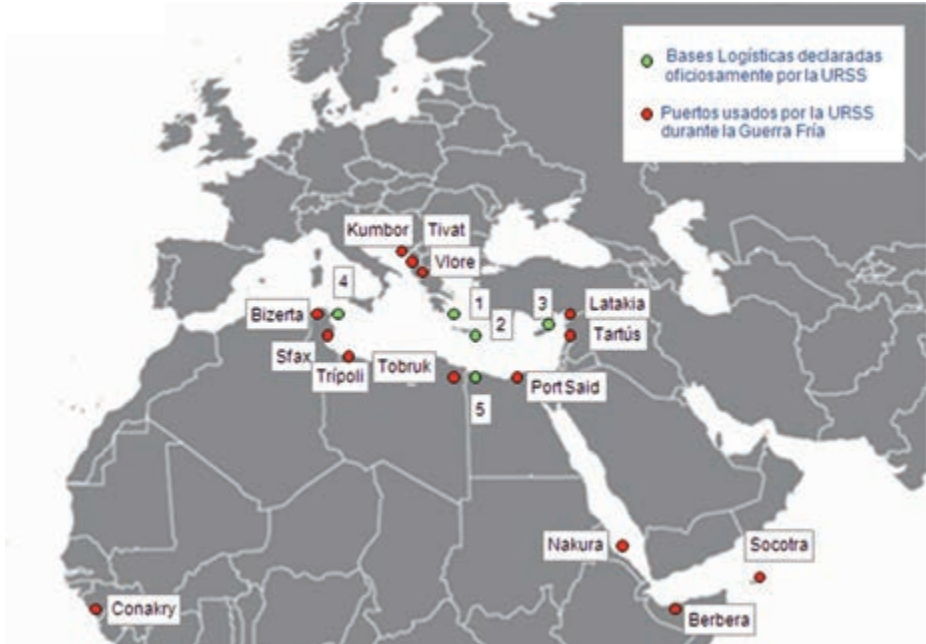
Bases Logísticas declaradas oficiosamente por la URSS

Puertos usados por la URSS durante la Guerra Fría

Kumbor
Tivat
Vlore
4
Bizerta
1
2
3
Latakia
Tartús
Sfax
Trípoli
Tobruk
Port Said
5
Nakura
Socotra
Conakry
Berbera